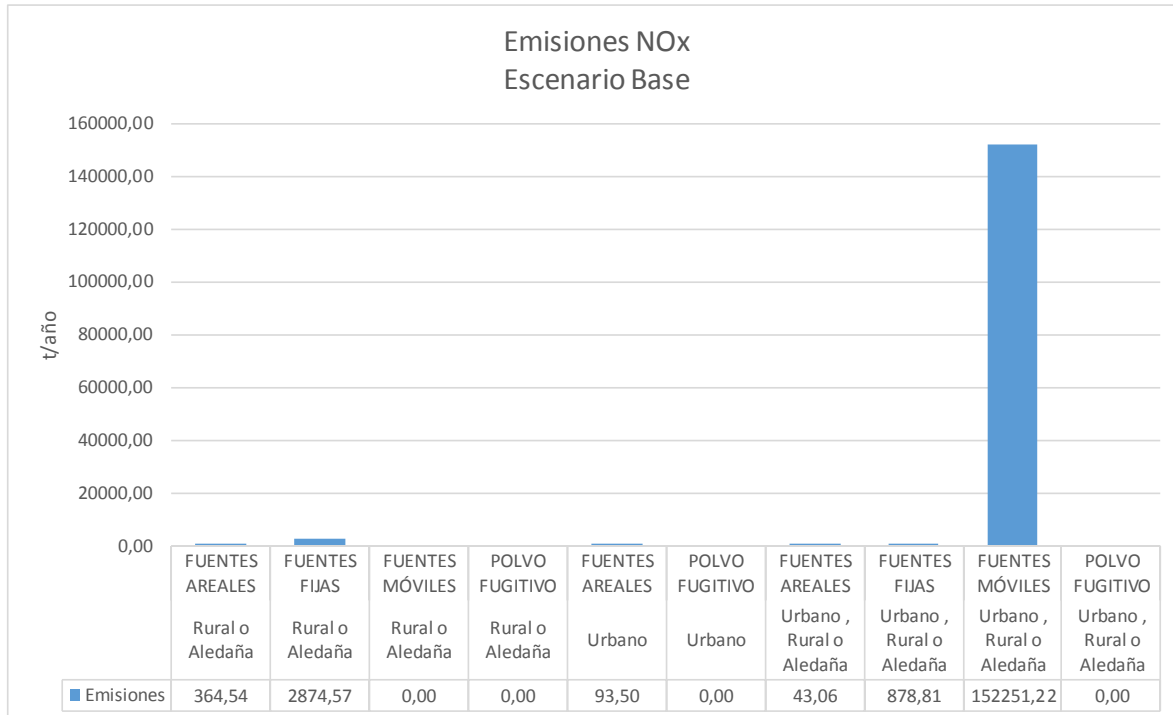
Emisiones NOx
Escenario Base

160000,00
140000,00
120000,00
100000,00
80000,00
60000,00
40000,00
20000,00
0,00

t/año

| | FUENTES AREALES Rural o Aledaña | FUENTES FIJAS Rural o Aledaña | FUENTES MÓVILES Rural o Aledaña | POLVO FUGITIVO Rural o Aledaña | FUENTES AREALES Urbano | POLVO FUGITIVO Urbano | FUENTES AREALES Urbano , Rural o Aledaña | FUENTES FIJAS Urbano , Rural o Aledaña | FUENTES MÓVILES Urbano , Rural o Aledaña | POLVO FUGITIVO Urbano , Rural o Aledaña |
|---|---|---|---|---|---|---|---|---|---|---|
| Emisiones | 364,54 | 2874,57 | 0,00 | 0,00 | 93,50 | 0,00 | 43,06 | 878,81 | 152251,22 | 0,00 |